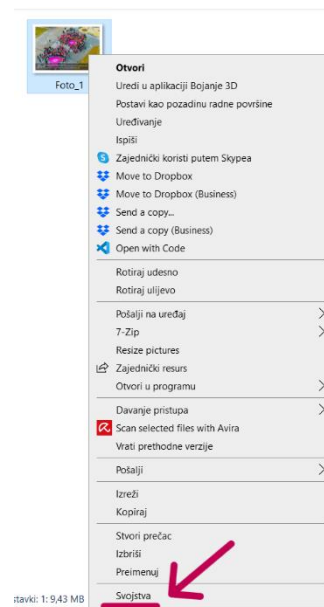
Foto_1

Otvori
Uredi u aplikaciji Bojanje 3D
Postavi kao pozadinu radne površine
Uređivanje
Ispiši
Zajednički koristi putem Skypea
Move to Dropbox
Move to Dropbox (Business)
Send a copy...
Send a copy (Business)
Open with Code

Rotiraj udesno
Rotiraj ulijevo

Pošalji na uređaj
7-Zip
Resize pictures
Zajednički resurs
Otvori u programu

Davanje pristupa
Scan selected files with Avira
Vrati prethodne verzije

Pošalji

Izreži
Kopiraj

Stvori prečac
Izbriši
Preimenuj

Svojstva

stavki: 1: 9,43 MB